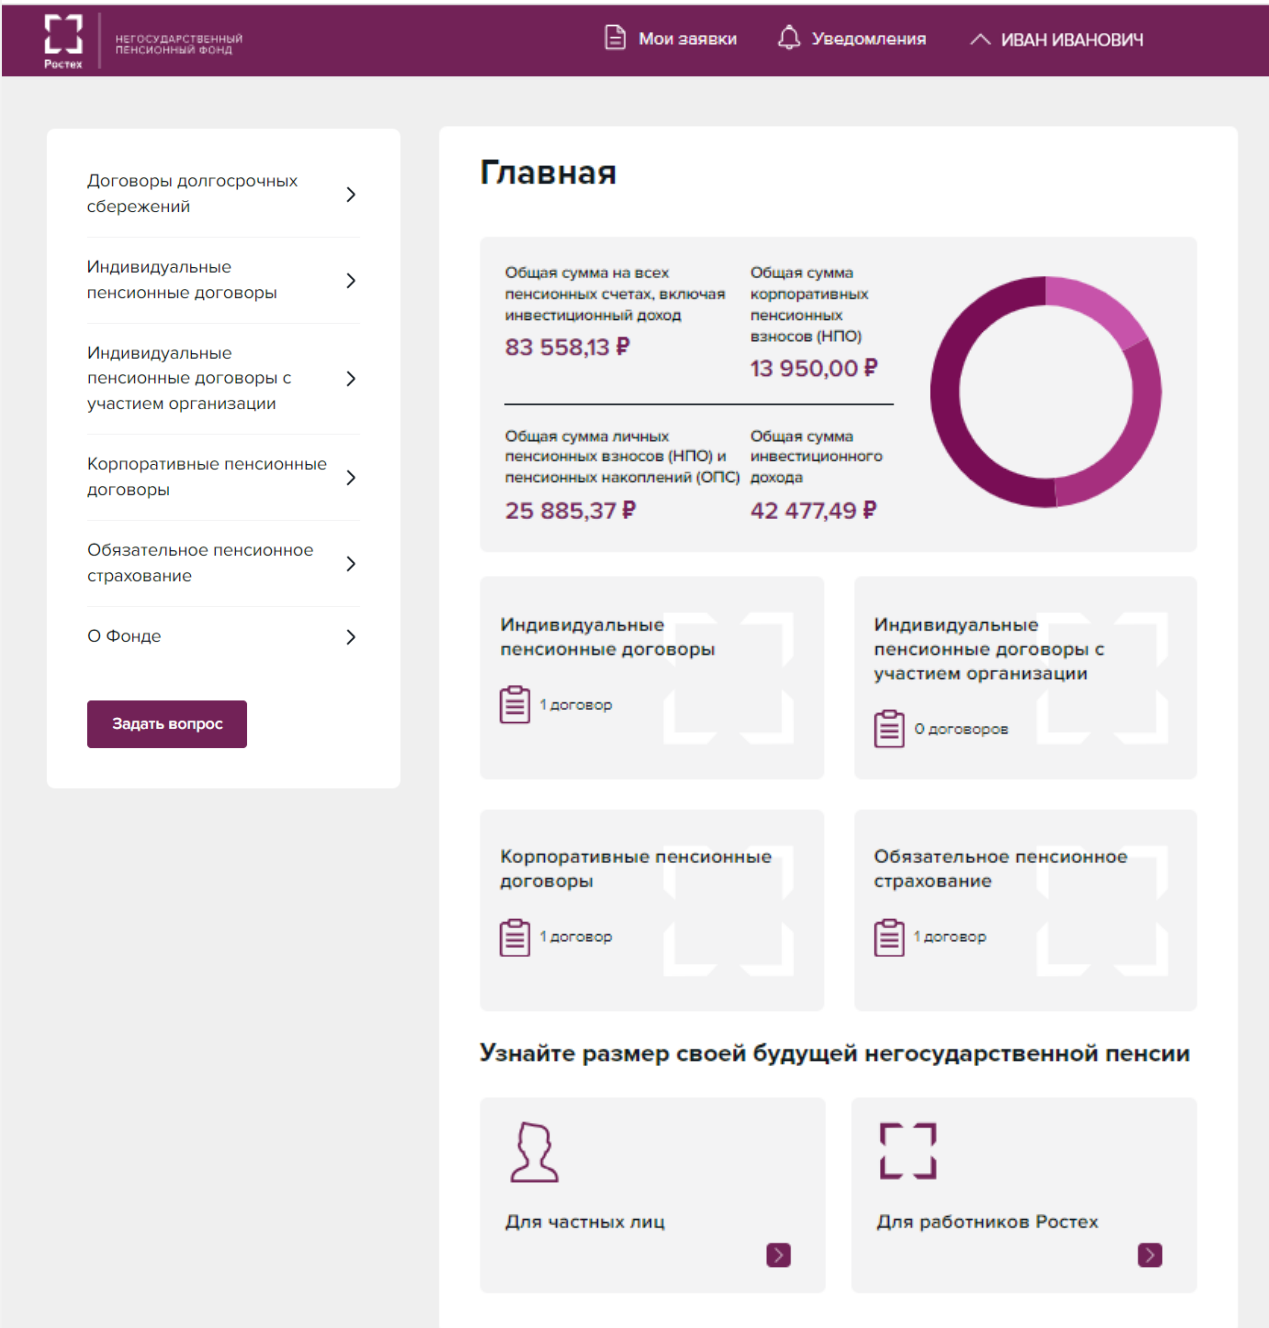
Ростех
НЕГОСУДАРСТВЕННЫЙ ПЕНСИОННЫЙ ФОНД

Мои заявки
Уведомления
ИВАН ИВАНОВИЧ

Договоры долгосрочных сбережений

Индивидуальные пенсионные договоры

Индивидуальные пенсионные договоры с участием организации

Корпоративные пенсионные договоры

Обязательное пенсионное страхование

О Фонде

Задать вопрос

Главная

Общая сумма на всех пенсионных счетах, включая инвестиционный доход
83 558,13 ₽

Общая сумма корпоративных пенсионных взносов (НПО)
13 950,00 ₽

Общая сумма личных пенсионных взносов (НПО) и пенсионных накоплений (ОПС)
25 885,37 ₽

Общая сумма инвестиционного дохода
42 477,49 ₽

Индивидуальные пенсионные договоры
1 договор

Индивидуальные пенсионные договоры с участием организации
0 договоров

Корпоративные пенсионные договоры
1 договор

Обязательное пенсионное страхование
1 договор

Узнайте размер своей будущей негосударственной пенсии

Для частных лиц

Для работников Ростех